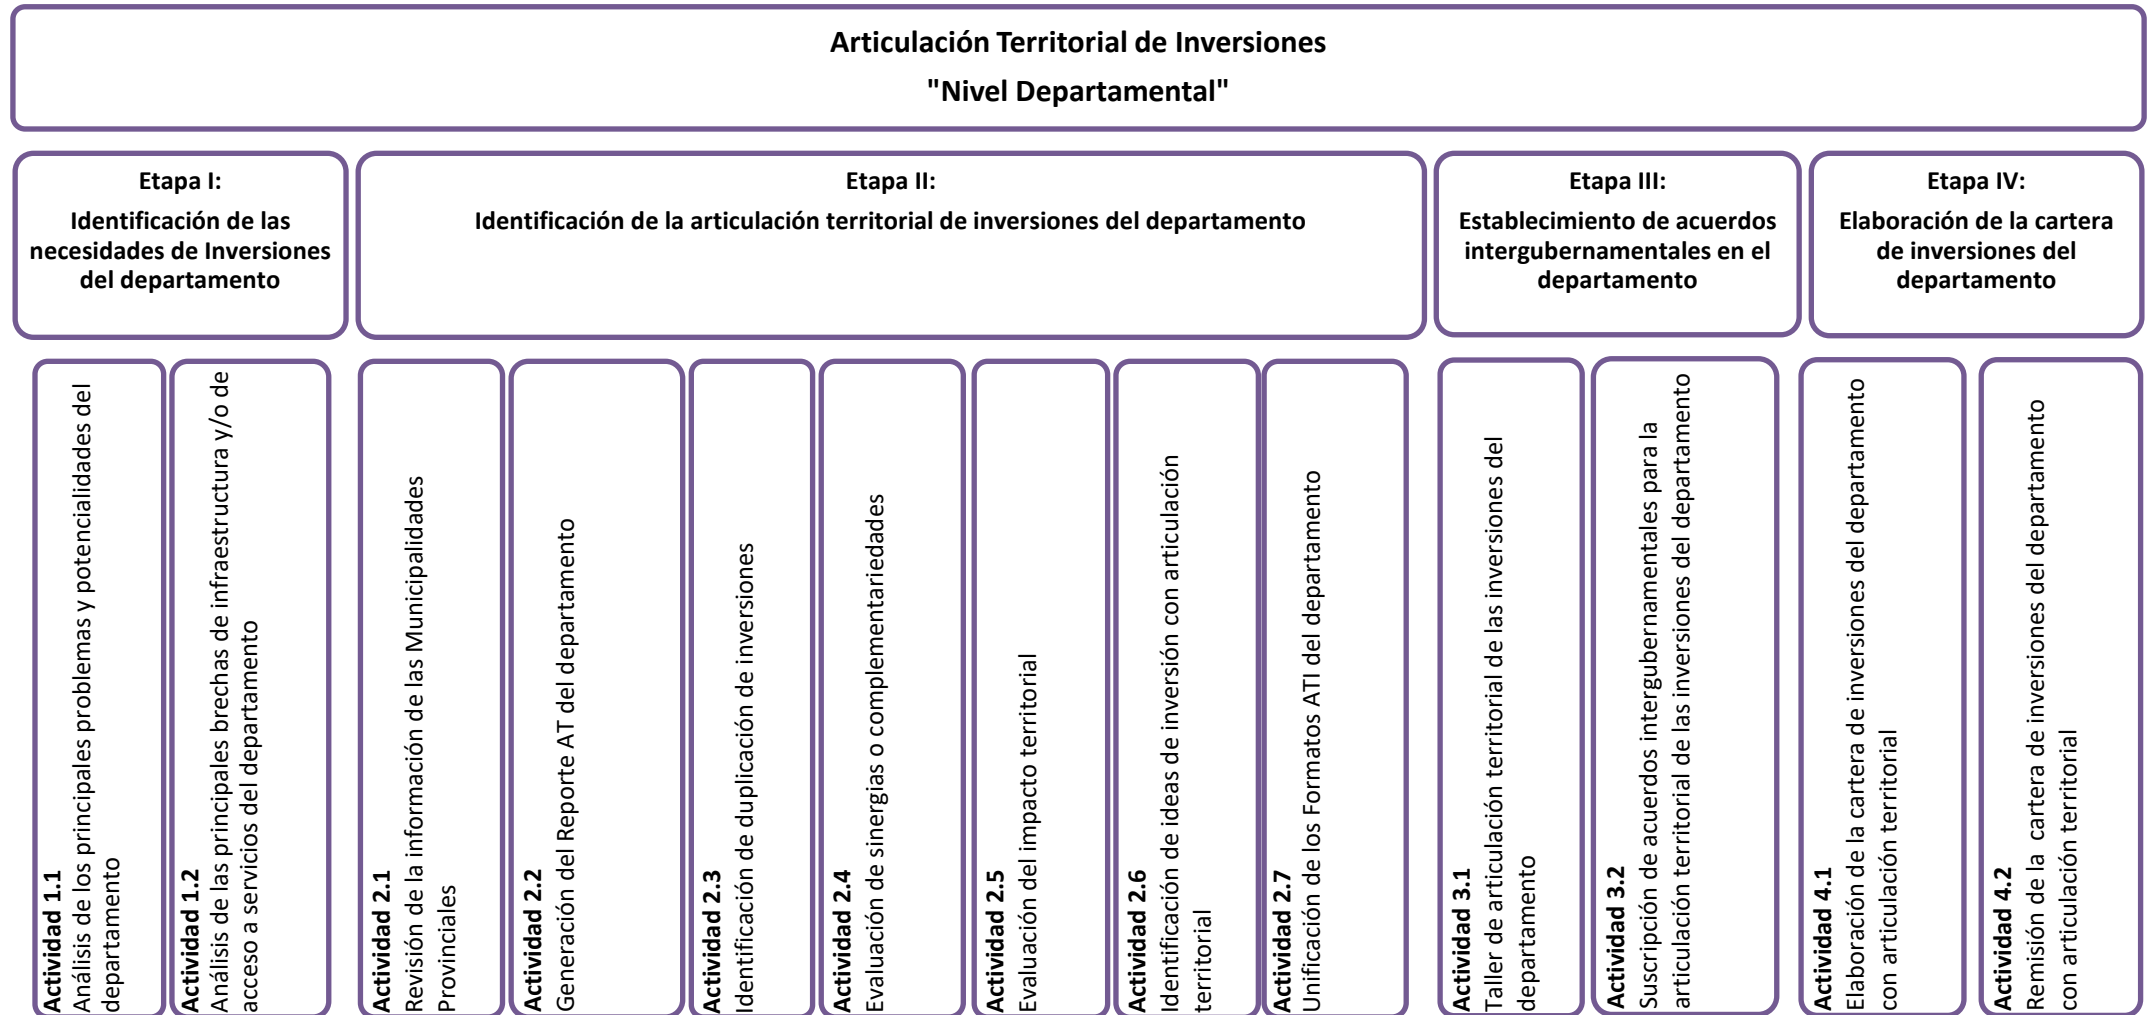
Articulación Territorial de Inversiones
"Nivel Departamental"

Etapa I:
Identificación de las necesidades de Inversiones del departamento

Etapa II:
Identificación de la articulación territorial de inversiones del departamento

Etapa III:
Establecimiento de acuerdos intergubernamentales en el departamento

Etapa IV:
Elaboración de la cartera de inversiones del departamento

Actividad 1.1
Análisis de los principales problemas y potencialidades del departamento

Actividad 1.2
Análisis de las principales brechas de infraestructura y/o de acceso a servicios del departamento

Actividad 2.1
Revisión de la información de las Municipalidades Provinciales

Actividad 2.2
Generación del Reporte AT del departamento

Actividad 2.3
Identificación de duplicación de inversiones

Actividad 2.4
Evaluación de sinergias o complementariedades

Actividad 2.5
Evaluación del impacto territorial

Actividad 2.6
Identificación de ideas de inversión con articulación territorial

Actividad 2.7
Unificación de los Formatos ATI del departamento

Actividad 3.1
Taller de articulación territorial de las inversiones del departamento

Actividad 3.2
Suscripción de acuerdos intergubernamentales para la articulación territorial de las inversiones del departamento

Actividad 4.1
Elaboración de la cartera de inversiones del departamento con articulación territorial

Actividad 4.2
Remisión de la cartera de inversiones del departamento con articulación territorial